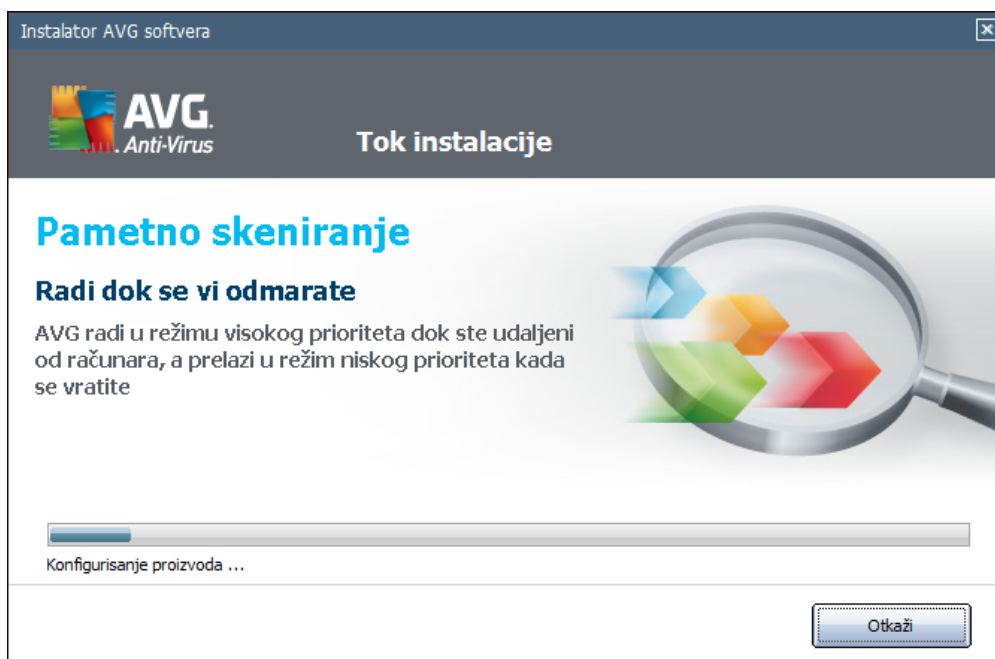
Instalator AVG softvera

AVG. Anti-Virus

Tok instalacije

Pametno skeniranje

Radi dok se vi odmarate

AVG radi u režimu visokog prioriteta dok ste udaljeni od računara, a prelazi u režim niskog prioriteta kada se vratite

Konfigurisanje proizvoda ...

Otkaži